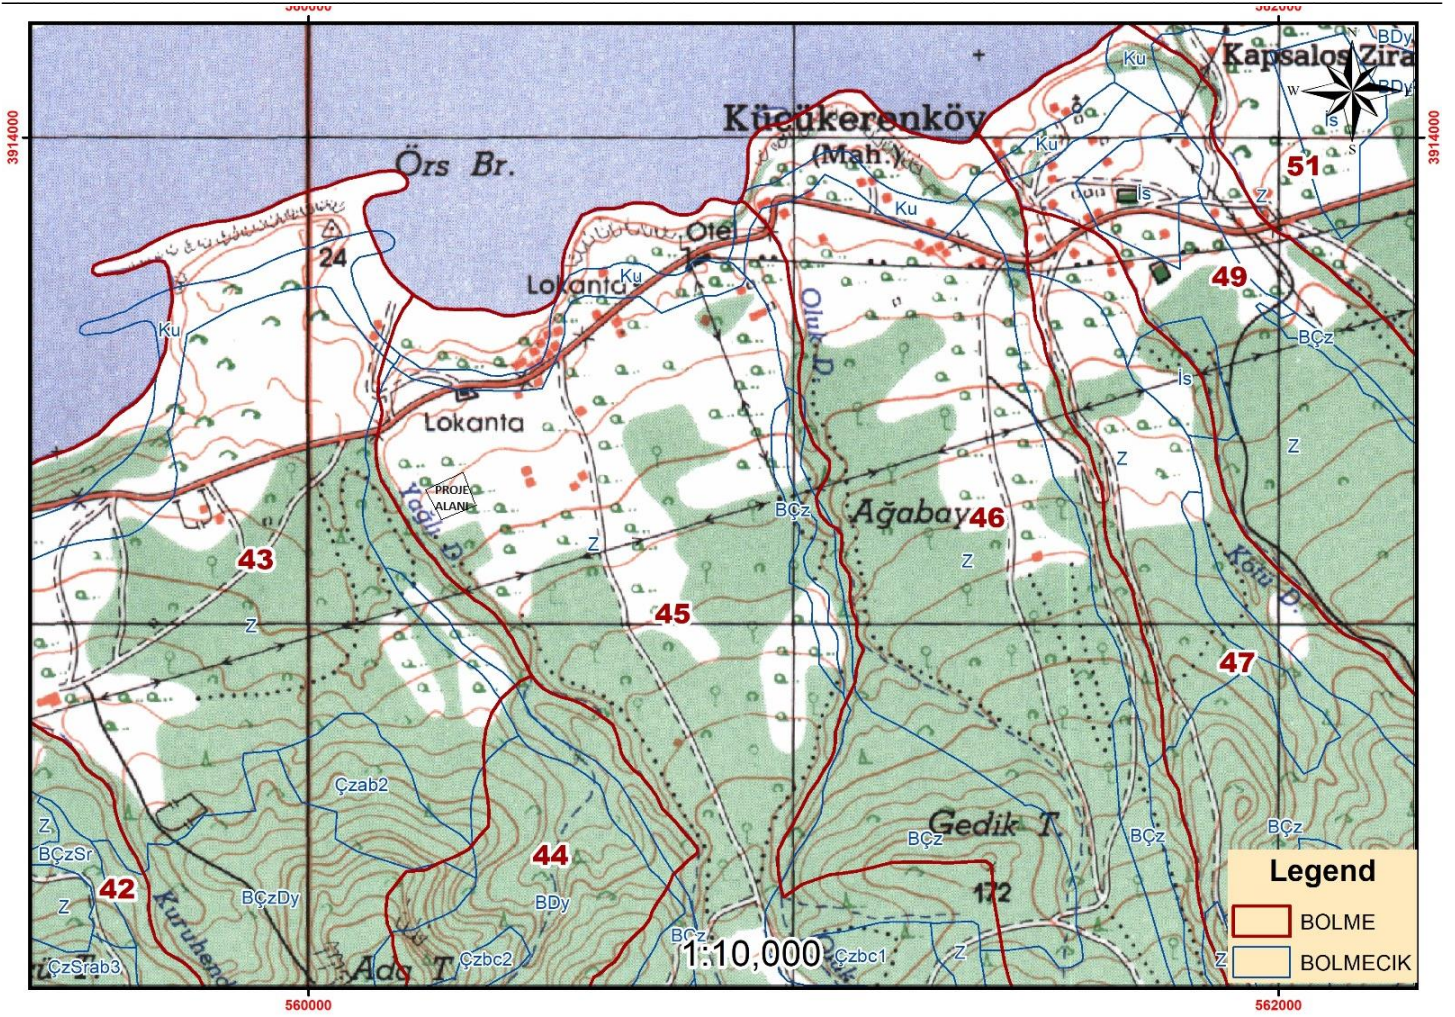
560000
562000
3914000
3914000
Kapsalos Zira
BDy
BDy
N
W
S
İs
Ku
Küçükerenköy
(Mah.)
Ku
51
Örs Br.
Ku
İs
Z
24
Otel
Ku
49
Lokanta
Oluk D.
Ku
BÇz
İs
Lokanta
Z
Z
PROJE ALANI
Yağlı D.
BÇz
Ağabay
46
43
Z
Z
Kötü D.
45
Z
47
Çzab2
Gedik T.
Z
BÇz
BÇz
BÇz
BÇzSr
44
42
172
Z
BÇzDy
Kuruhendek
BDy
BÇz
ÇzSrab3
Çzbc2
Ada T.
1:10,000
Çzbc1
Z
Z
Legend
BOLME
BOLMECIK
560000
562000